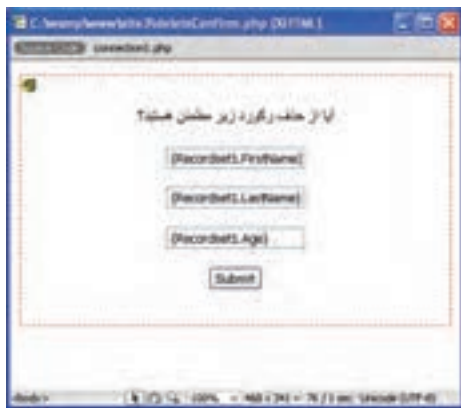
C:\wamp\www\site\DeleteConfirm.php (XHTML)

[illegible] connection1.php

آیا از حذف رکورد زیر مطمئن هستید؟

{Recordset1.FirstName}

{Recordset1.LastName}

{Recordset1.Age}

Submit

<body> 100% 468 x 241 1K / 1 sec Unicode (UTF-8)